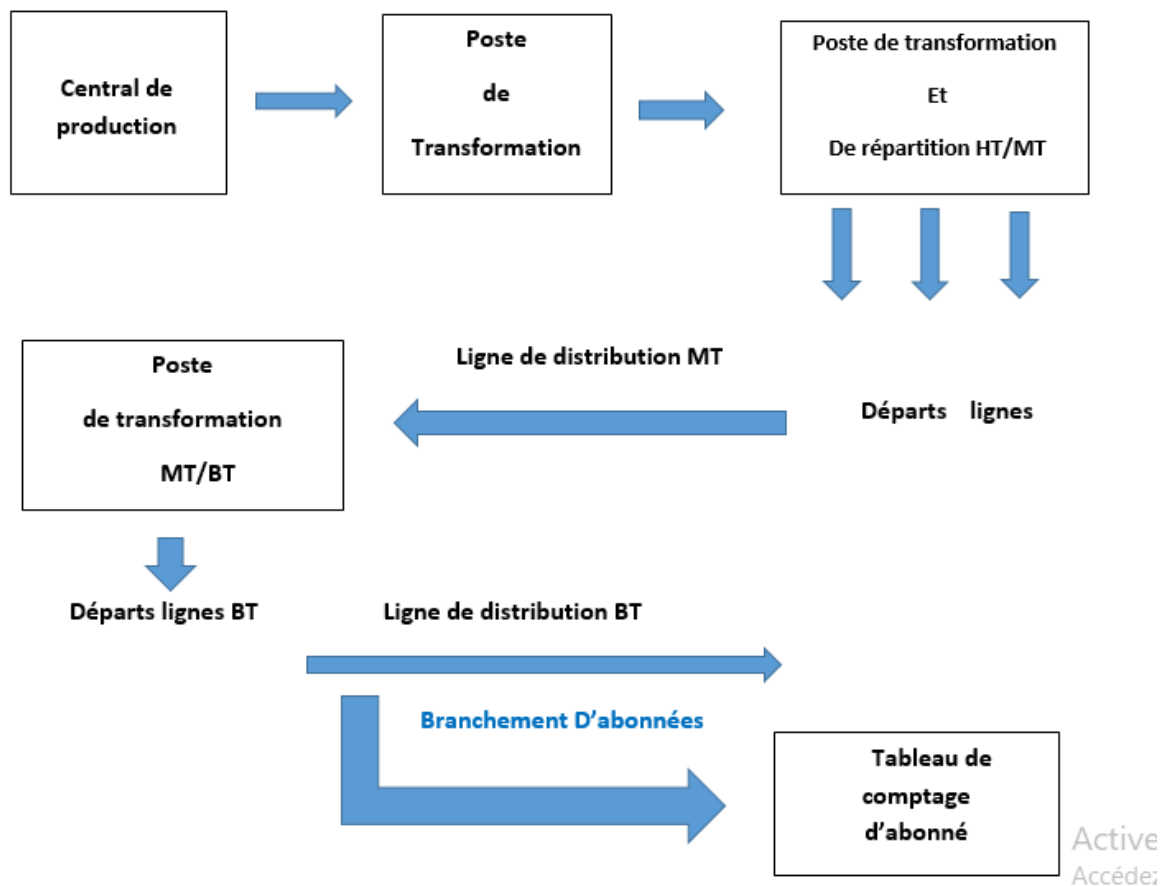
Central de production

Poste de Transformation

Poste de transformation Et De répartition HT/MT

Ligne de distribution MT

Départs lignes

Poste de transformation MT/BT

Départs lignes BT

Ligne de distribution BT

Branchement D'abonnées

Tableau de comptage d'abonné

Active
Accédez